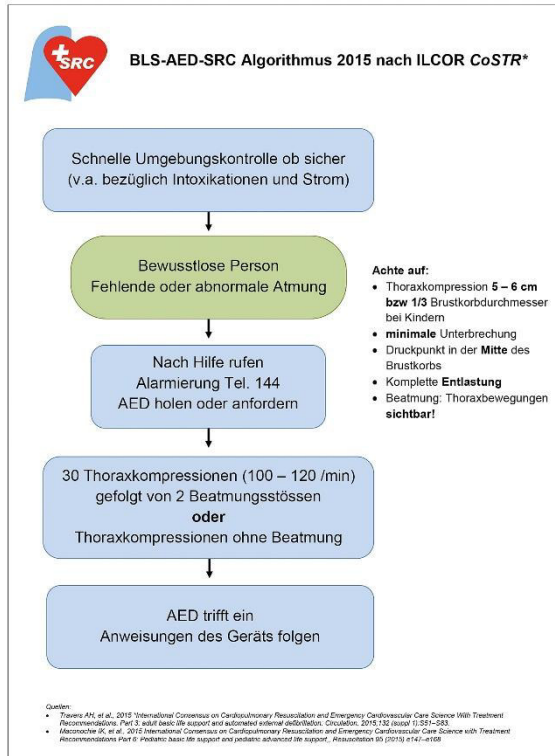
SRC

BLS-AED-SRC Algorithmus 2015 nach ILCOR CoSTR*

Schnelle Umgebungskontrolle ob sicher (v.a. bezüglich Intoxikationen und Strom)

Bewusstlose Person
Fehlende oder abnormale Atmung

Achte auf:
- Thoraxkompression 5 – 6 cm bzw 1/3 Brustkorbdurchmesser bei Kindern
- minimale Unterbrechung
- Druckpunkt in der Mitte des Brustkorbs
- Komplette Entlastung
- Beatmung: Thoraxbewegungen sichtbar!

Nach Hilfe rufen
Alarmierung Tel. 144
AED holen oder anfordern

30 Thoraxkompressionen (100 – 120 /min) gefolgt von 2 Beatmungsstössen
oder
Thoraxkompressionen ohne Beatmung

AED trifft ein
Anweisungen des Geräts folgen

Quellen:
- Travers AH, et al., 2015 "International Consensus on Cardiopulmonary Resuscitation and Emergency Cardiovascular Care Science With Treatment Recommendations. Part 3: adult basic life support and automated external defibrillation. Circulation. 2015;132 (suppl 1):S51–S83.
- Maconochie IK, et al., 2015 International Consensus on Cardiopulmonary Resuscitation and Emergency Cardiovascular Care Science with Treatment Recommendations Part 6: Pediatric basic life support and pediatric advanced life support., Resuscitation 95 (2015) e147–e168